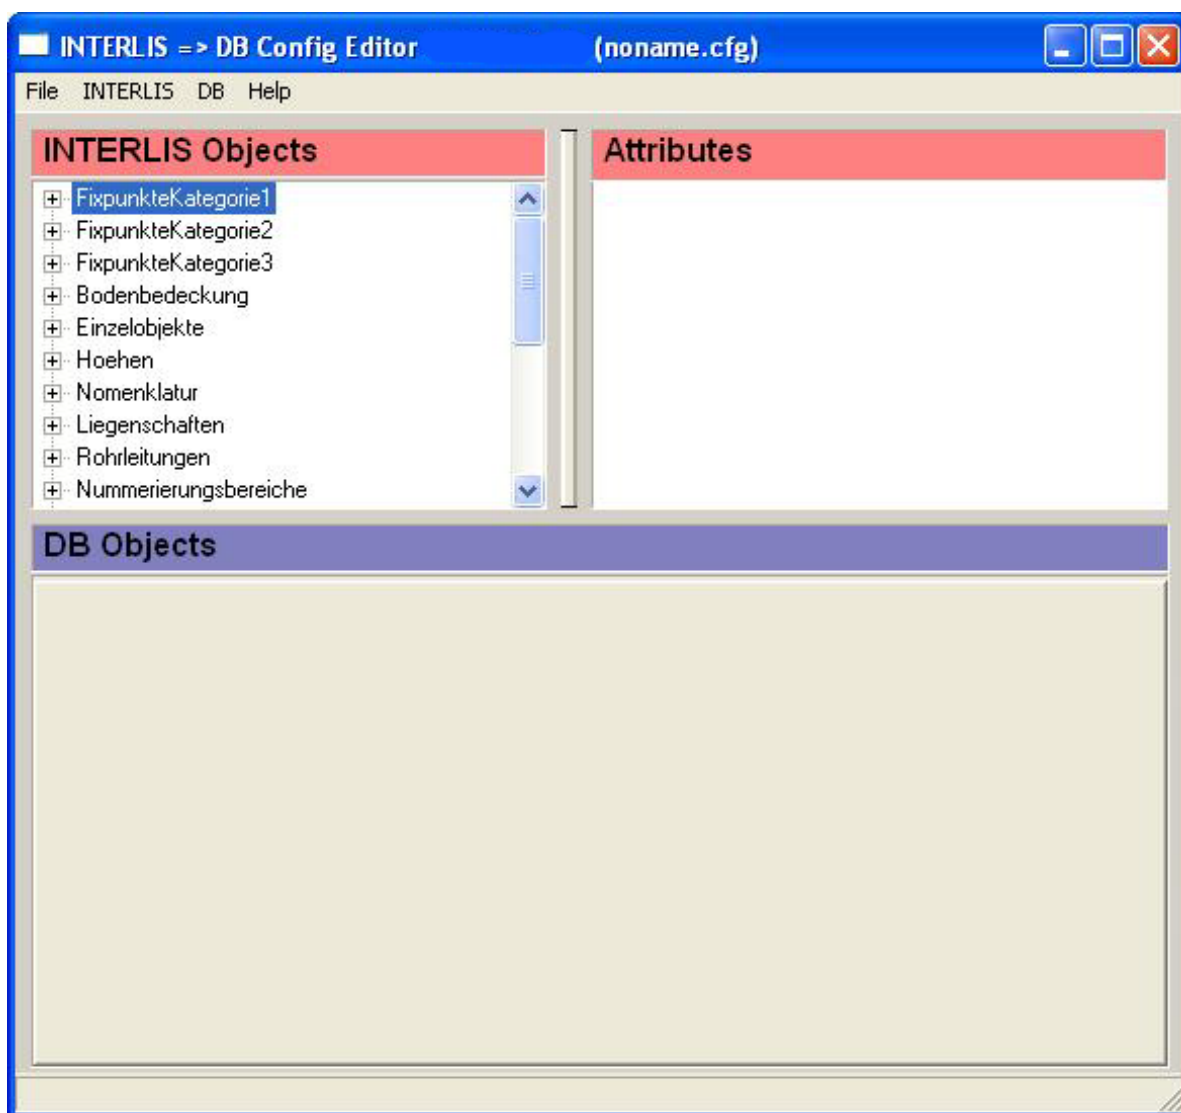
INTERLIS => DB Config Editor (noname.cfg)

File INTERLIS DB Help

INTERLIS Objects

FixpunkteKategorie1
FixpunkteKategorie2
FixpunkteKategorie3
Bodenbedeckung
Einzelobjekte
Hoehen
Nomenklatur
Liegenschaften
Rohrleitungen
Nummerierungsbereiche

Attributes

DB Objects